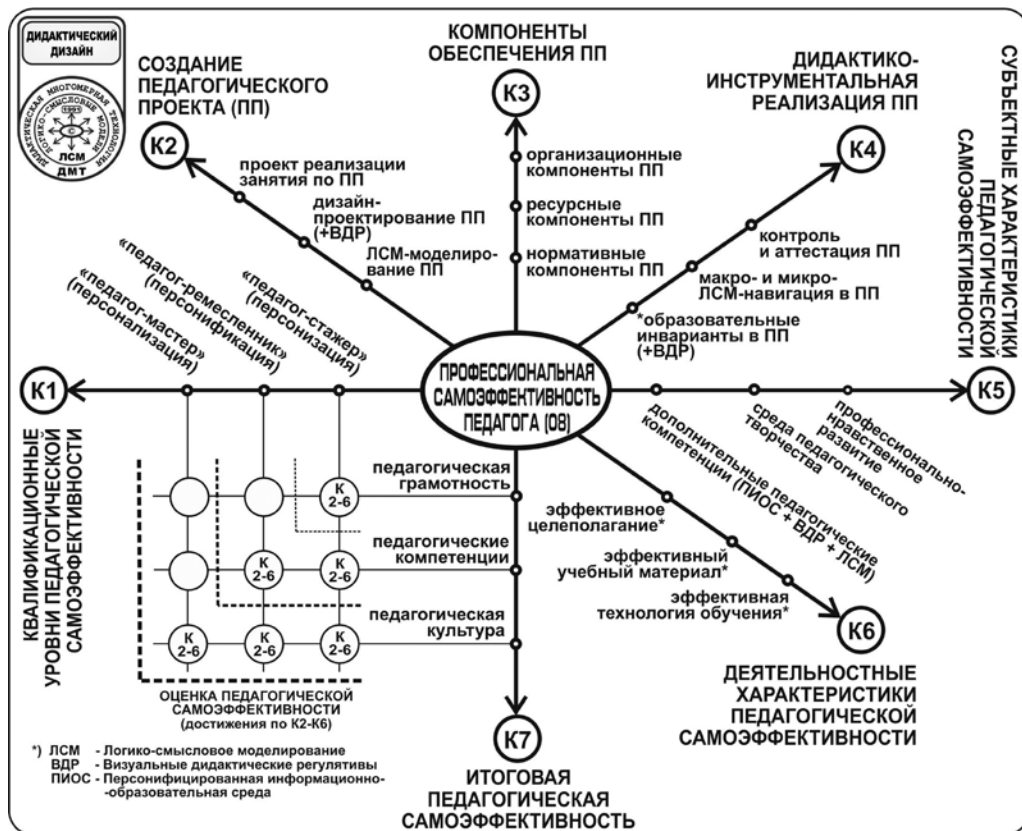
ДИДАКТИЧЕСКИЙ ДИЗАЙН

ДИДАКТИЧЕСКАЯ МНОГОМЕРНАЯ ТЕХНОЛОГИЯ ЛОГИКО-СМЫСЛОВЫЕ МОДЕЛИ 1991

ЛСМ ДМТ

СОЗДАНИЕ ПЕДАГОГИЧЕСКОГО ПРОЕКТА (ПП)

К2

проект реализации занятия по ПП

дизайн-проектирование ПП (+ВДР)

ЛСМ-моделирование ПП

КОМПОНЕНТЫ ОБЕСПЕЧЕНИЯ ПП

К3

организационные компоненты ПП

ресурсные компоненты ПП

нормативные компоненты ПП

ДИДАКТИКО-ИНСТРУМЕНТАЛЬНАЯ РЕАЛИЗАЦИЯ ПП

К4

контроль и аттестация ПП

макро- и микро-ЛСМ-навигация в ПП

*образовательные инварианты в ПП (+ВДР)

СУБЪЕКТНЫЕ ХАРАКТЕРИСТИКИ ПЕДАГОГИЧЕСКОЙ САМОЭФФЕКТИВНОСТИ

«педагог-мастер» (персонализация)

«педагог-ремесленник» (персонификация)

«педагог-стажер» (персонизация)

ПРОФЕССИОНАЛЬНАЯ САМОЭФФЕКТИВНОСТЬ ПЕДАГОГА (ОВ)

К1

К5

профессионально-нравственное развитие

среда педагогического творчества

дополнительные педагогические компетенции (ПИОС + ВДР + ЛСМ)

КВАЛИФИКАЦИОННЫЕ УРОВНИ ПЕДАГОГИЧЕСКОЙ САМОЭФФЕКТИВНОСТИ

К 2-6

К 2-6

К 2-6

К 2-6

К 2-6

К 2-6

педагогическая грамотность

педагогические компетенции

педагогическая культура

эффективное целеполагание*

эффективный учебный материал*

эффективная технология обучения*

К6

ДЕЯТЕЛЬНОСТНЫЕ ХАРАКТЕРИСТИКИ ПЕДАГОГИЧЕСКОЙ САМОЭФФЕКТИВНОСТИ

ОЦЕНКА ПЕДАГОГИЧЕСКОЙ САМОЭФФЕКТИВНОСТИ (достижения по К2-К6)

К7

ИТОГОВАЯ ПЕДАГОГИЧЕСКАЯ САМОЭФФЕКТИВНОСТЬ

*) ЛСМ - Логико-смысловое моделирование
ВДР - Визуальные дидактические регулятивы
ПИОС - Персонифицированная информационно-образовательная среда